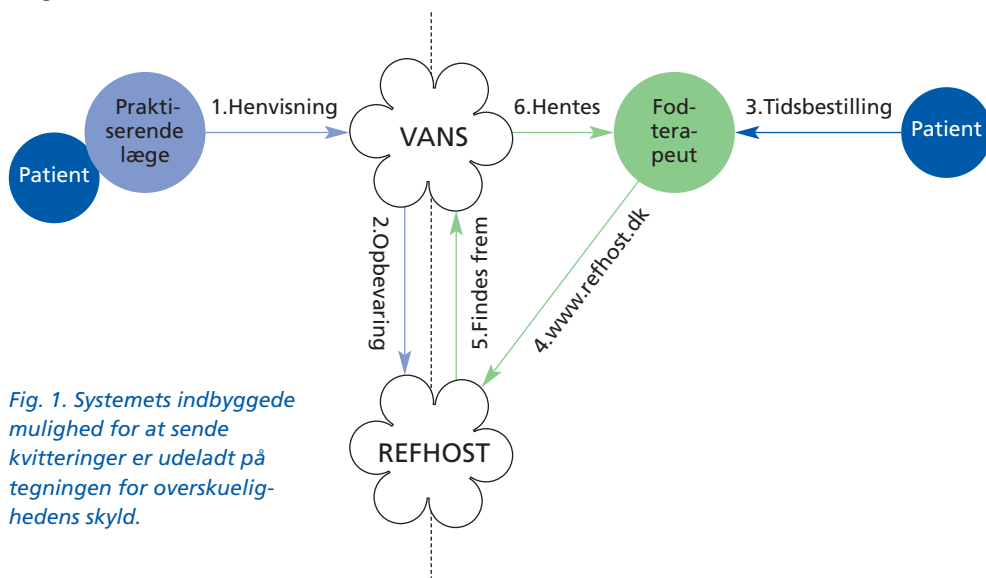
Patient

Prakti-serende læge

1.Henvisning

VANS

6.Hentes

Fod-tera-peut

3.Tidsbestilling

Patient

2.Opbevaring

5.Findes frem

4.www.refhost.dk

REFHOST

Fig. 1. Systemets indbyggede mulighed for at sende kvitteringer er udeladt på tegningen for overskuelighedens skyld.